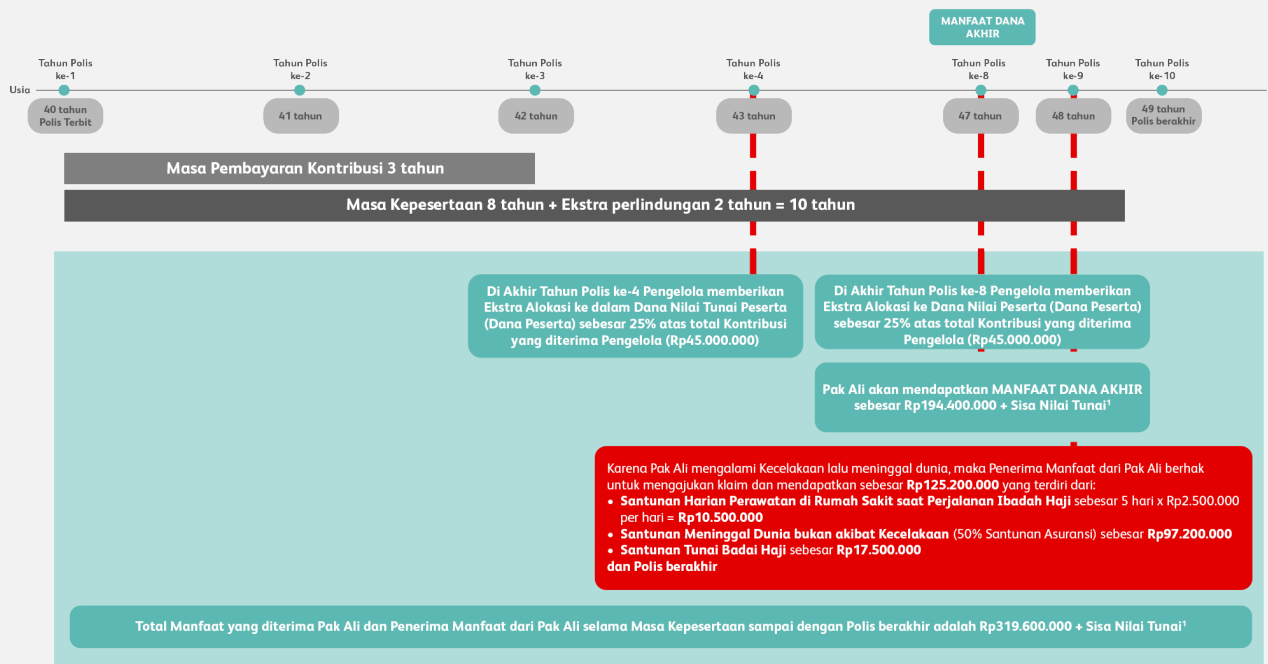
MANFAAT DANA AKHIR

Tahun Polis ke-1
Tahun Polis ke-2
Tahun Polis ke-3
Tahun Polis ke-4
Tahun Polis ke-8
Tahun Polis ke-9
Tahun Polis ke-10

Usia

40 tahun Polis Terbit
41 tahun
42 tahun
43 tahun
47 tahun
48 tahun
49 tahun Polis berakhir

Masa Pembayaran Kontribusi 3 tahun

Masa Kepesertaan 8 tahun + Ekstra perlindungan 2 tahun = 10 tahun

Di Akhir Tahun Polis ke-4 Pengelola memberikan Ekstra Alokasi ke dalam Dana Nilai Tunai Peserta (Dana Peserta) sebesar 25% atas total Kontribusi yang diterima Pengelola (Rp45.000.000)

Di Akhir Tahun Polis ke-8 Pengelola memberikan Ekstra Alokasi ke Dana Nilai Peserta (Dana Peserta) sebesar 25% atas total Kontribusi yang diterima Pengelola (Rp45.000.000)

Pak Ali akan mendapatkan MANFAAT DANA AKHIR sebesar Rp194.400.000 + Sisa Nilai Tunai¹

Karena Pak Ali mengalami Kecelakaan lalu meninggal dunia, maka Penerima Manfaat dari Pak Ali berhak untuk mengajukan klaim dan mendapatkan sebesar Rp125.200.000 yang terdiri dari:
• Santunan Harian Perawatan di Rumah Sakit saat Perjalanan Ibadah Haji sebesar 5 hari x Rp2.500.000 per hari = Rp10.500.000
• Santunan Meninggal Dunia bukan akibat Kecelakaan (50% Santunan Asuransi) sebesar Rp97.200.000
• Santunan Tunai Badai Haji sebesar Rp17.500.000
dan Polis berakhir

Total Manfaat yang diterima Pak Ali dan Penerima Manfaat dari Pak Ali selama Masa Kepesertaan sampai dengan Polis berakhir adalah Rp319.600.000 + Sisa Nilai Tunai¹